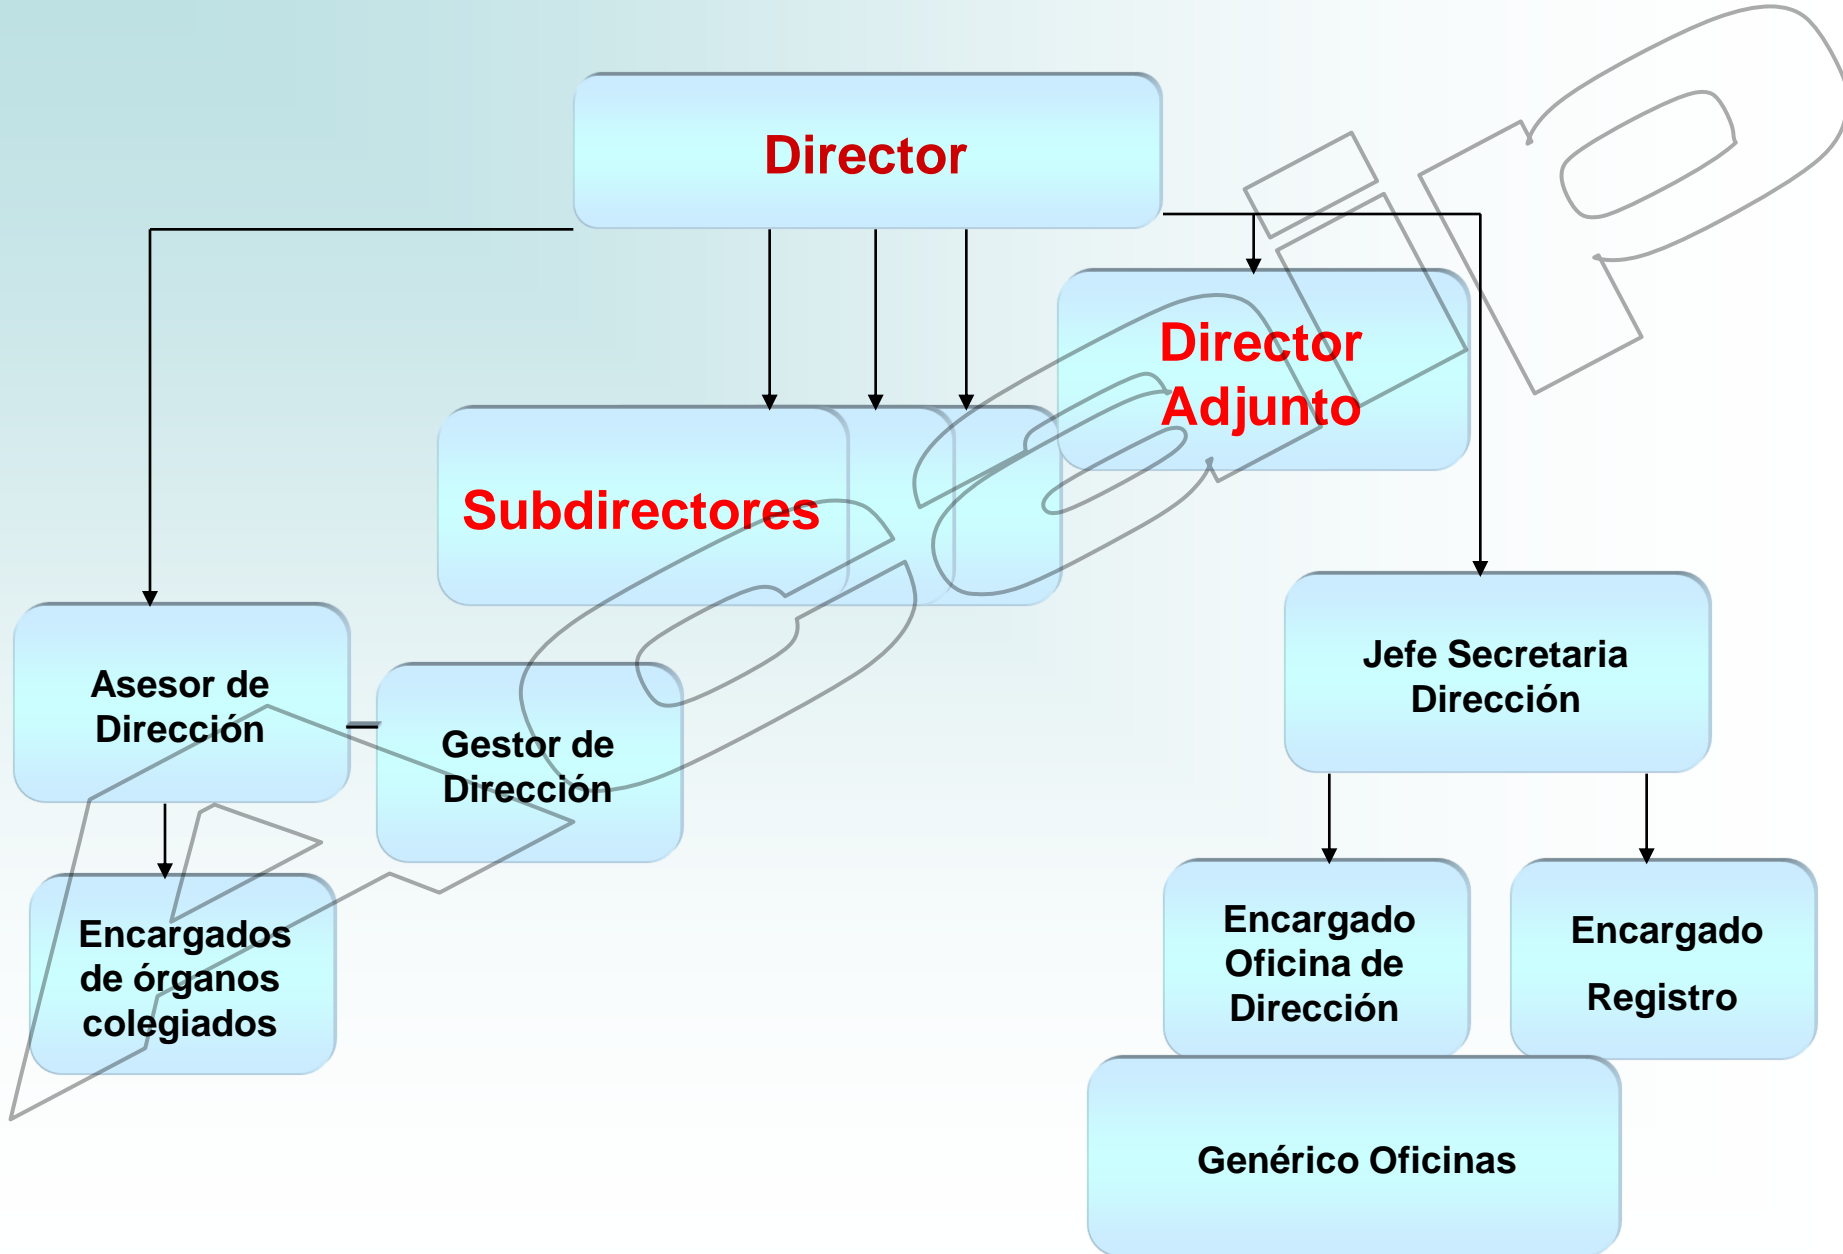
Director

Director Adjunto

Subdirectores

Asesor de Dirección

Gestor de Dirección

Jefe Secretaria Dirección

Encargados de órganos colegiados

Encargado Oficina de Dirección

Encargado Registro

Genérico Oficinas

CSIF